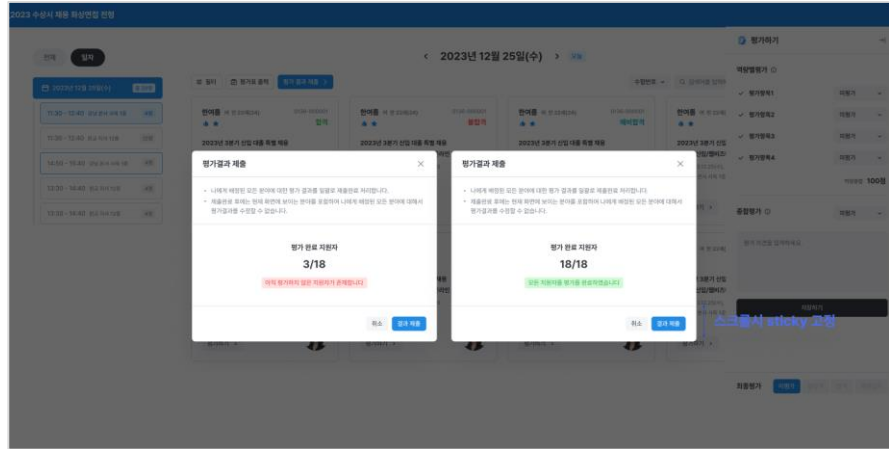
2023 수성시 채용 화상면접 전형

전체 일자

< 2023년 12월 25일(수) >

2023년 12월 25일(수)

11:30 - 12:40

13:30 - 13:40

14:00 - 14:40

필터 평가표 출력 평가 결과 제출

한여름 합격

한여름 불합격

한여름 예비합격

한여름

2023년 3분기 신입 대졸 특별 채용

평가하기

역량별평가

평가항목1 미평가

평가항목2 미평가

평가항목3 미평가

평가항목4 미평가

100점

종합평가 미평가

평가하기

최종평가

평가결과 제출

나에게 배정된 모든 분야에 대한 평가 결과를 일괄로 제출완료 처리합니다.

제출완료 후에는 현재 화면에 보이는 분야를 포함하여 나에게 배정된 모든 분야에 대해서 평가결과를 수정할 수 없습니다.

평가 완료 지원자

3/18

아직 평가하지 않은 지원자가 존재합니다.

취소 결과 제출

평가결과 제출

나에게 배정된 모든 분야에 대한 평가 결과를 일괄로 제출완료 처리합니다.

제출완료 후에는 현재 화면에 보이는 분야를 포함하여 나에게 배정된 모든 분야에 대해서 평가결과를 수정할 수 없습니다.

평가 완료 지원자

18/18

모든 지원자를 평가를 완료하였습니다.

취소 결과 제출

스크롤시 sticky 고정